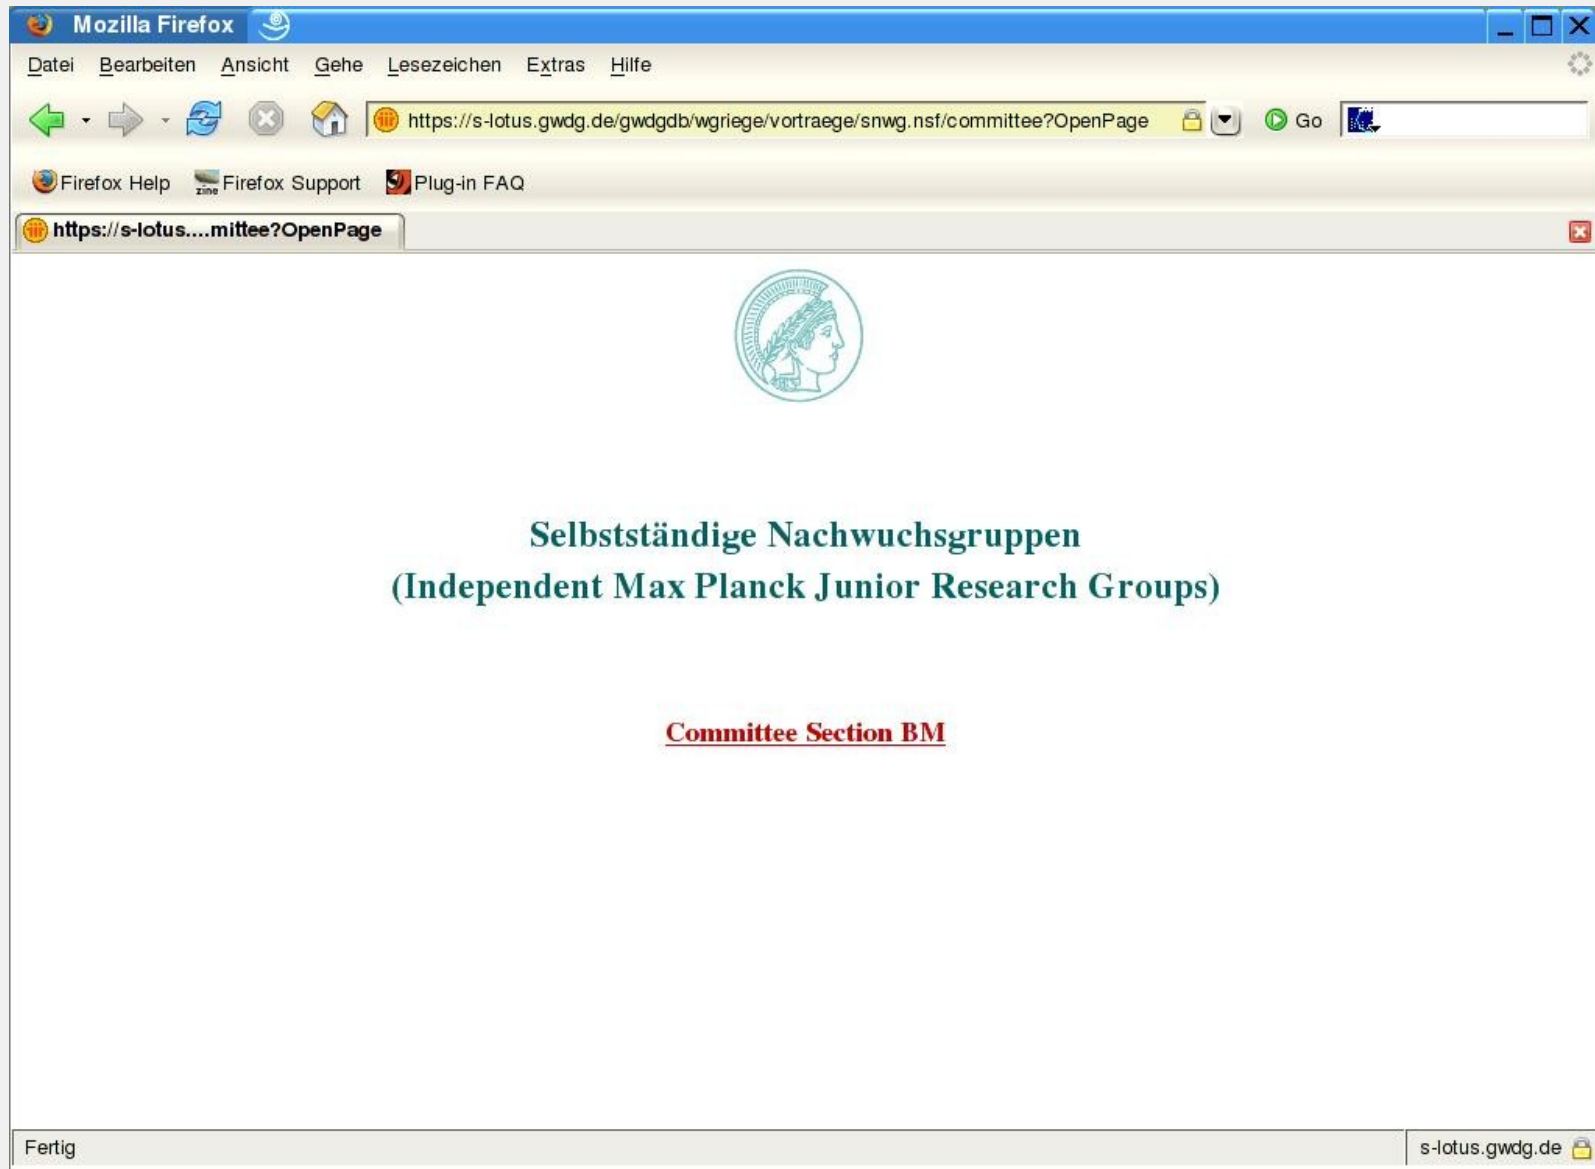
Mozilla Firefox

Datei Bearbeiten Ansicht Gehe Lesezeichen Extras Hilfe

https://s-lotus.gwdg.de/gwdgdb/wgriege/vortraege/snwg.nsf/committee?OpenPage

Go

Firefox Help Firefox Support Plug-in FAQ

https://s-lotus....mittee?OpenPage

Selbstständige Nachwuchsgruppen
(Independent Max Planck Junior Research Groups)

Committee Section BM

Fertig

s-lotus.gwdg.de